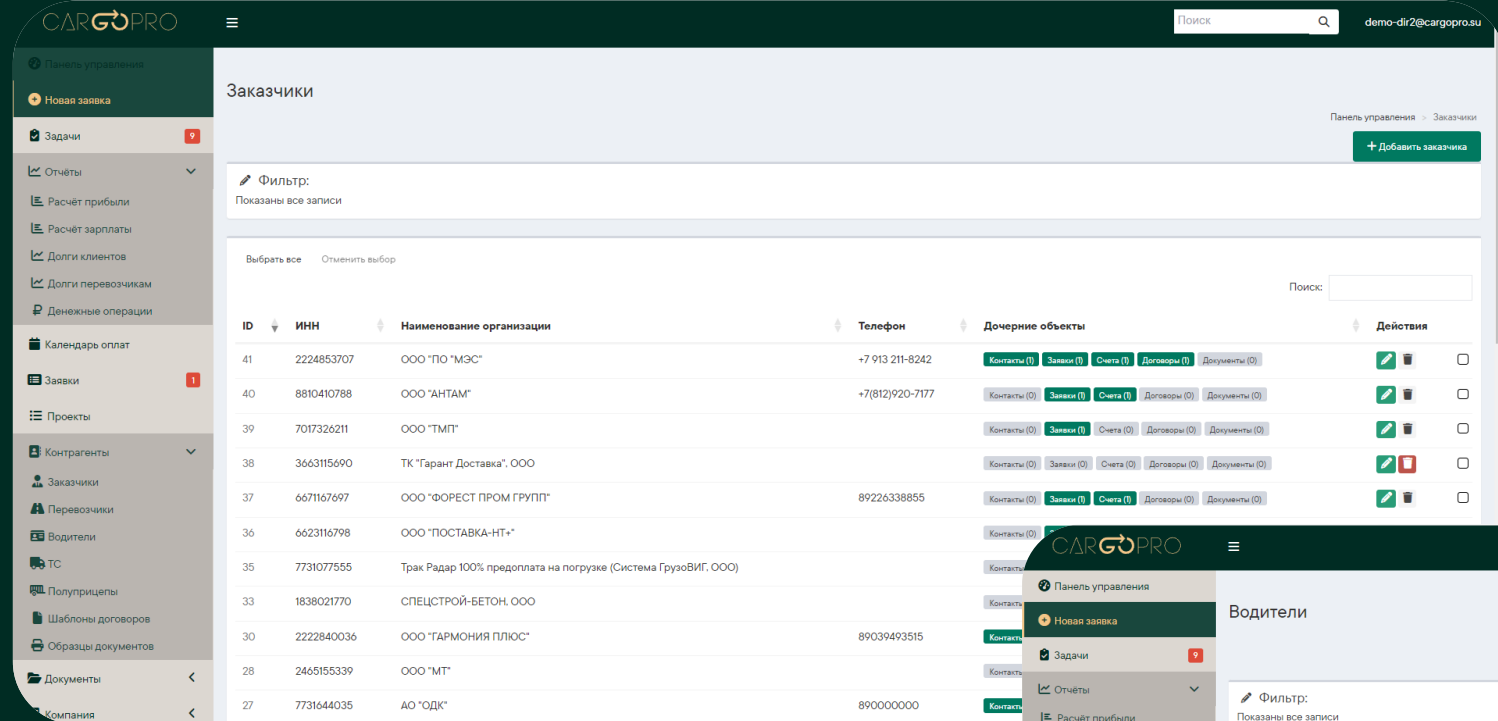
CARGOPRO

Поиск

demo-dir2@cargopro.su

Панель управления

Новая заявка

Задачи 9

Отчёты

Расчёт прибыли

Расчёт зарплаты

Долги клиентов

Долги перевозчикам

Денежные операции

Календарь оплат

Заявки 1

Проекты

Контрагенты

Заказчики

Перевозчики

Водители

ТС

Полуприцепы

Шаблоны договоров

Образцы документов

Документы

Компания

Заказчики

Панель управления > Заказчики

+ Добавить заказчика

Фильтр:

Показаны все записи

Выбрать все Отменить выбор

Поиск:

| ID | ИНН | Наименование организации | Телефон | Дочерние объекты | Действия |
|---|---|---|---|---|---|
| 41 | 2224853707 | ООО "ПО "МЭС" | +7 913 211-8242 | Контакты (1) Заявки (1) Счета (1) Договоры (1) Документы (0) | |
| 40 | 8810410788 | ООО "АНТАМ" | +7(812)920-7177 | Контакты (0) Заявки (1) Счета (1) Договоры (0) Документы (0) | |
| 39 | 7017326211 | ООО "ТМП" | | Контакты (0) Заявки (1) Счета (0) Договоры (0) Документы (0) | |
| 38 | 3663115690 | ТК "Гарант Доставка", ООО | | Контакты (0) Заявки (0) Счета (0) Договоры (0) Документы (0) | |
| 37 | 6671167697 | ООО "ФОРЕСТ ПРОМ ГРУПП" | 89226338855 | Контакты (0) Заявки (1) Счета (1) Договоры (0) Документы (0) | |
| 36 | 6623116798 | ООО "ПОСТАВКА-НТ+" | | Контакты (0) | |
| 35 | 7731077555 | Трак Радар 100% предоплата на погрузке (Система ГрузоВИГ, ООО) | | Контакты | |
| 33 | 1838021770 | СПЕЦСТРОЙ-БЕТОН, ООО | | Контакты | |
| 30 | 2222840036 | ООО "ГАРМОНИЯ ПЛЮС" | 89039493515 | Контакты | |
| 28 | 2465155339 | ООО "МТ" | | Контакты | |
| 27 | 7731644035 | АО "ОДК" | 890000000 | Контакты | |

CARGOPRO

Панель управления

Новая заявка

Задачи 9

Отчёты

Расчёт прибыли

Водители

Фильтр:

Показаны все записи